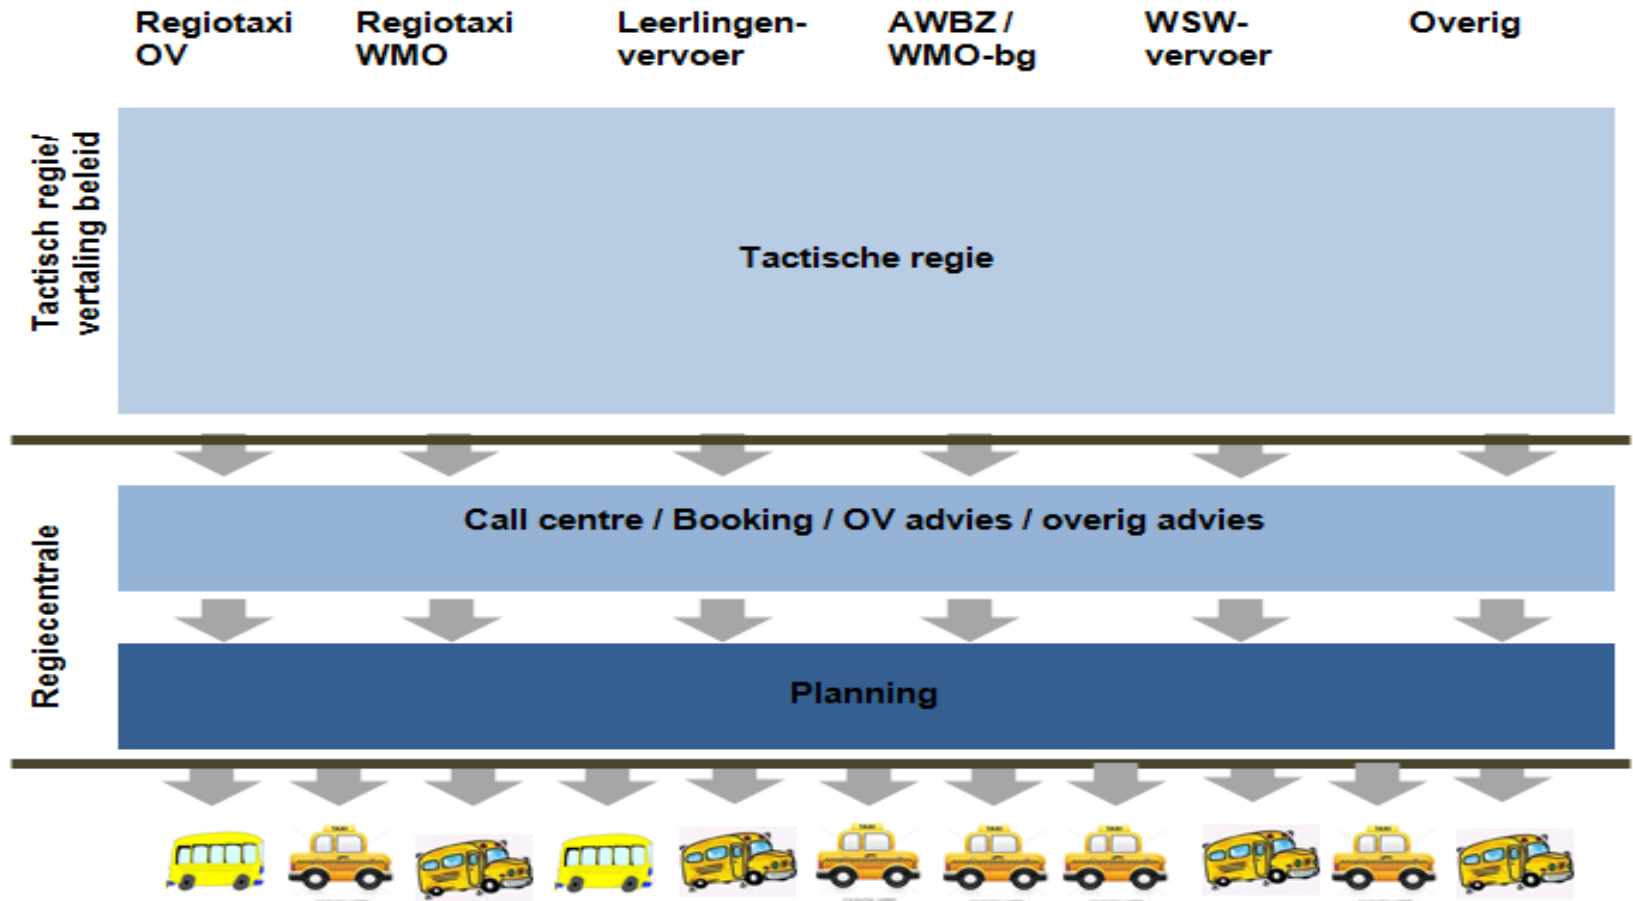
Regiotaxi OV

Regiotaxi WMO

Leerlingenvervoer

AWBZ / WMO-bg

WSW-vervoer

Overig

Tactisch regie/ vertaling beleid

Tactische regie

Regiecentrale

Call centre / Booking / OV advies / overig advies

Planning